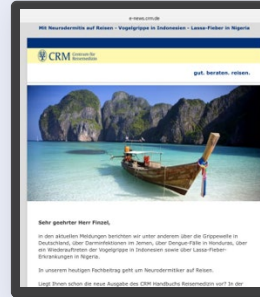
e-news.crm.de

Mit Neurodermitis auf Reisen - Vogelgrippe in Indonesien - Lassa-Fieber in Nigeria

CRM Centrum für Reisemedizin

gut. beraten. reisen.

Sehr geehrter Herr Finzel,

in den aktuellen Meldungen berichten wir unter anderem über die Grippewelle in Deutschland, über Darminfektionen im Jemen, über Dengue-Fälle in Honduras, über ein Wiederauftreten der Vogelgrippe in Indonesien sowie über Lassa-Fieber-Erkrankungen in Nigeria.

In unserem heutigen Fachbeitrag geht um Neurodermitiker auf Reisen.

Liegt Ihnen schon die neue Ausgabe des CRM Handbuchs Reisemedizin vor? In der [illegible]